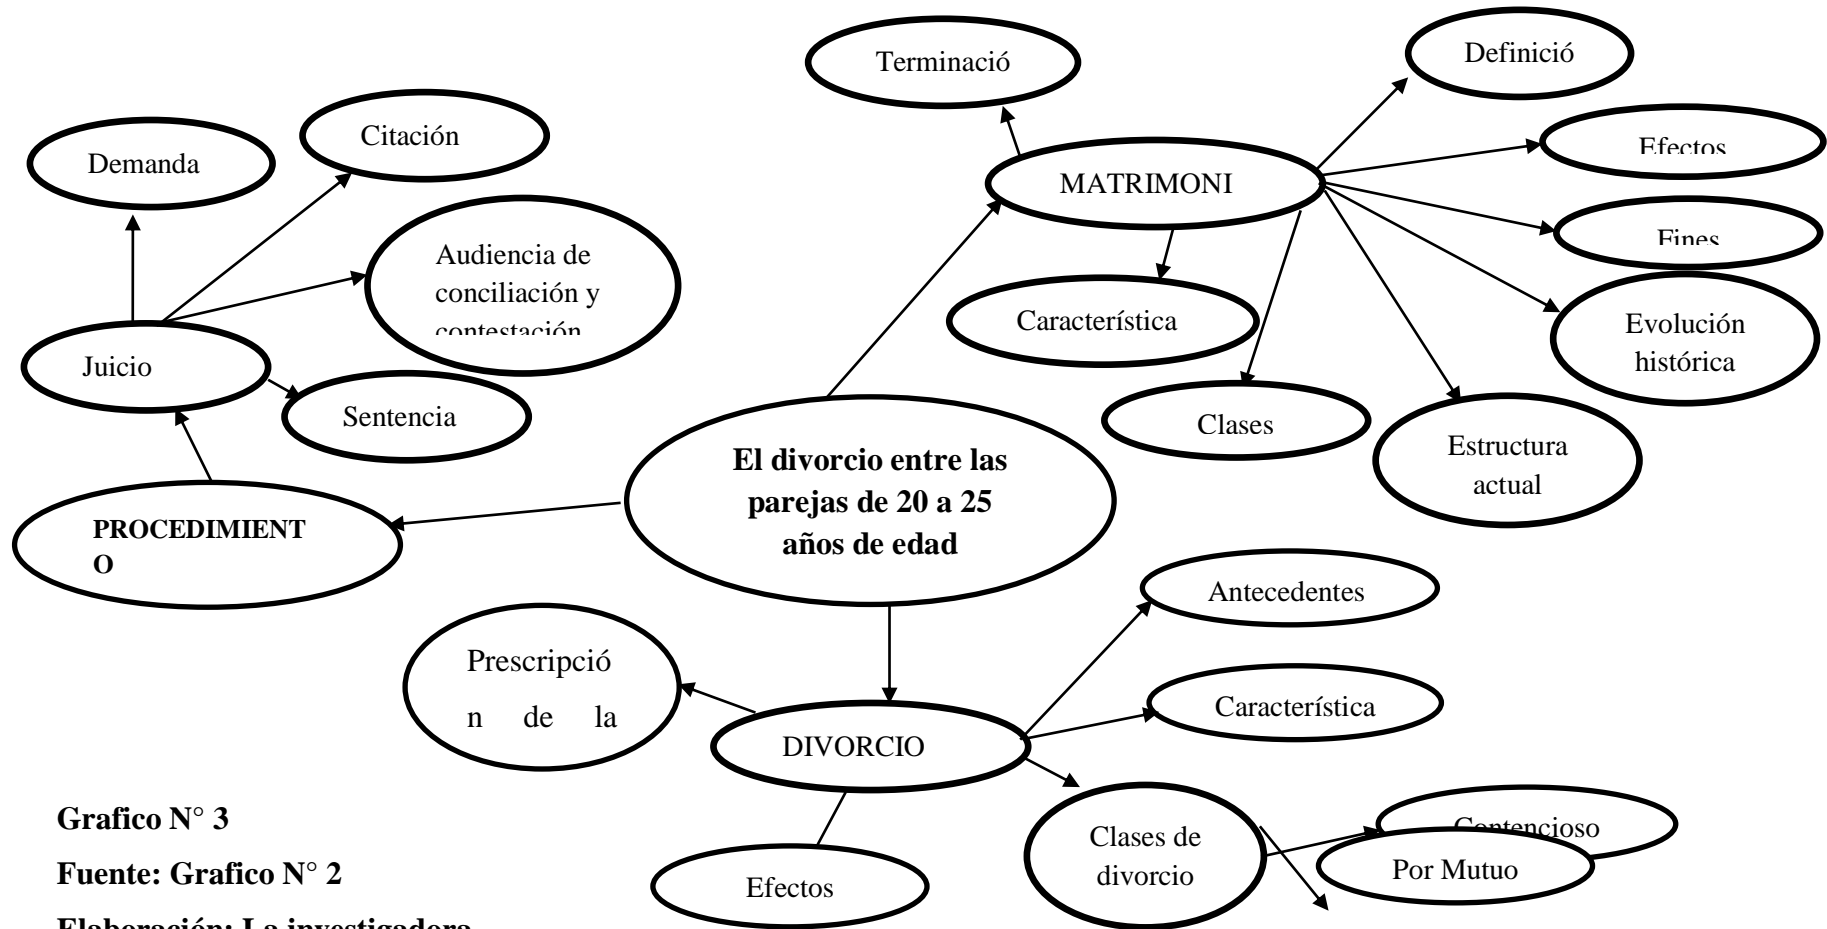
Terminació

Definició

Citación

Demanda

Efectos

MATRIMONI

Fines

Audiencia de conciliación y contestación

Característica

Evolución histórica

Juicio

Sentencia

Clases

Estructura actual

El divorcio entre las parejas de 20 a 25 años de edad

PROCEDIMIENTO

Antecedentes

Prescripción de la

Característica

DIVORCIO

Grafico N° 3

Contencioso

Clases de divorcio

Fuente: Grafico N° 2

Por Mutuo

Efectos

Elaboración: La investigadora